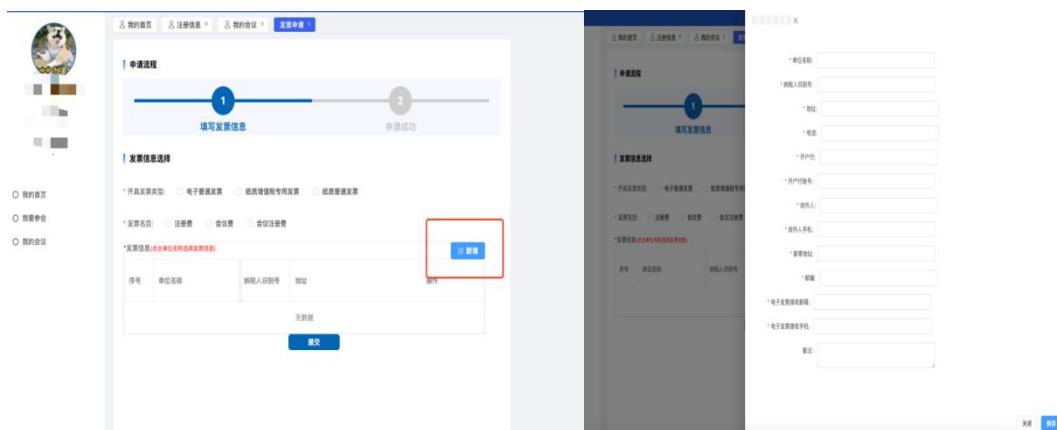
我的首页 注册信息 × 我的会议 × 发票申请 ×

申请流程

1
填写发票信息

2
申请成功

发票信息选择

* 开具发票类型: 电子普通发票 纸质增值税专用发票 纸质普通发票

* 发票名目: 注册费 会议费 会议注册费

*发票信息(点击单位名称选择发票信息)

新增

| 序号 | 单位名称 | 纳税人识别号 | 地址 | 操作 |
|---|---|---|---|---|
| 无数据 | | | | |

提交

我的首页

我要参会

我的会议

我的首页 注册信息 × 我的会议 ×

申请流程

1
填写发票信息

发票信息选择

* 开具发票类型: 电子普通发票 纸质增值税专用

* 发票名目: 注册费 会议费 会议注册费

*发票信息(点击单位名称选择发票信息)

| 序号 | 单位名称 | 纳税人识别号 |
|---|---|---|

新增发票信息 ×

* 单位名称:

* 纳税人识别号:

* 地址:

* 电话:

* 开户行:

* 开户行账号:

* 收件人:

* 收件人手机:

* 邮寄地址:

* 邮编:

* 电子发票接收邮箱:

* 电子发票接收手机:

备注:

关闭 保存